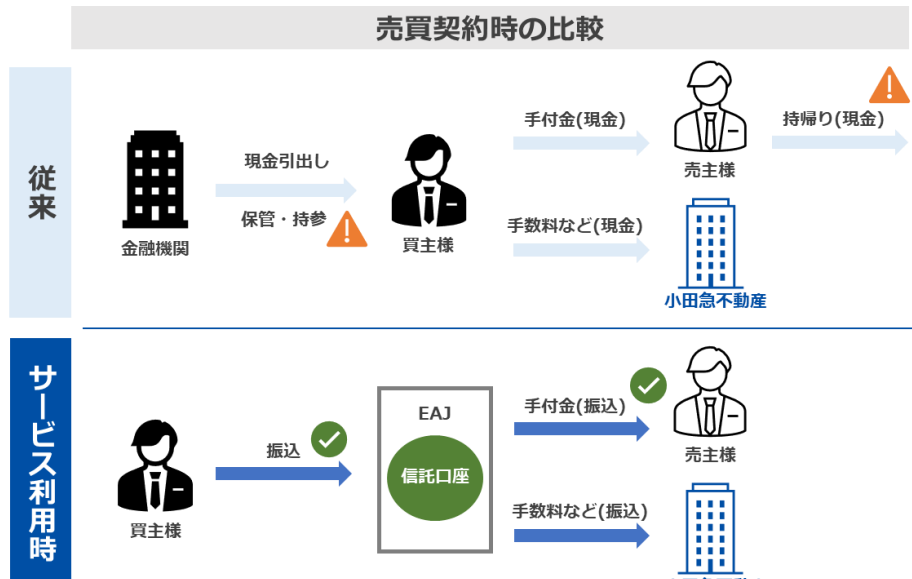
売買契約時の比較

従来

金融機関

現金引出し

保管・持参

買主様

手付金(現金)

手数料など(現金)

売主様

持帰り(現金)

小田急不動産

サービス利用時

買主様

振込

EAJ

信託口座

手付金(振込)

手数料など(振込)

売主様

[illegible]